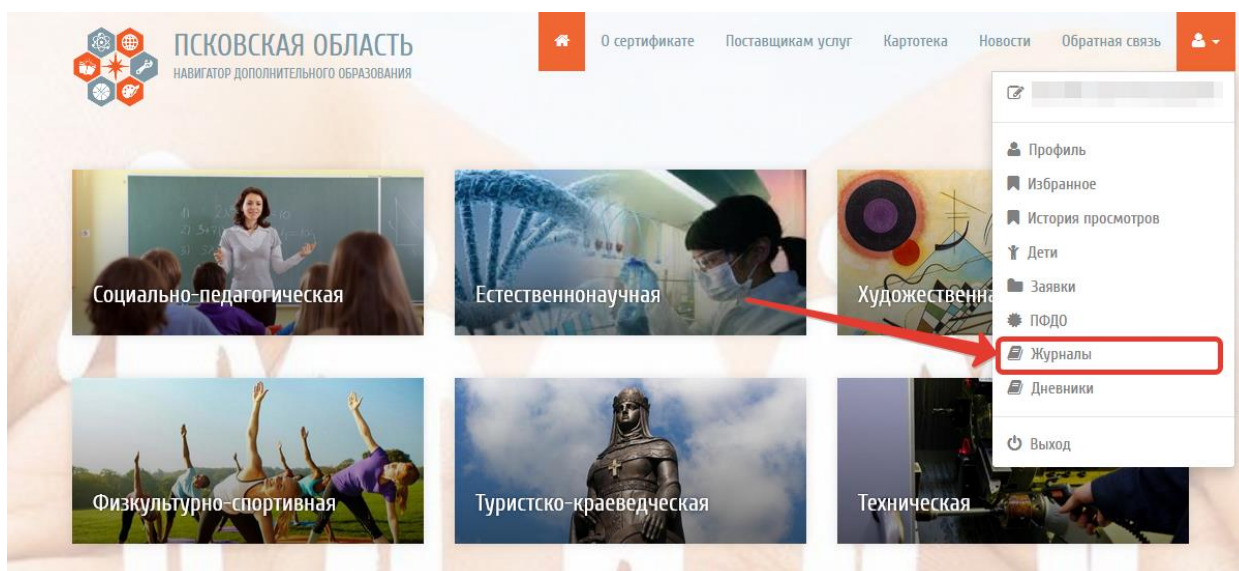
ПСКОВСКАЯ ОБЛАСТЬ
НАВИГАТОР ДОПОЛНИТЕЛЬНОГО ОБРАЗОВАНИЯ

О сертификате Поставщикам услуг Картотека Новости Обратная связь

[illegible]

Профиль
Избранное
История просмотров
Дети
Заявки
ПФДО
Журналы
Дневники
Выход

Социально-педагогическая
Естественнонаучная
Художественна
Физкультурно-спортивная
Туристско-краеведческая
Техническая